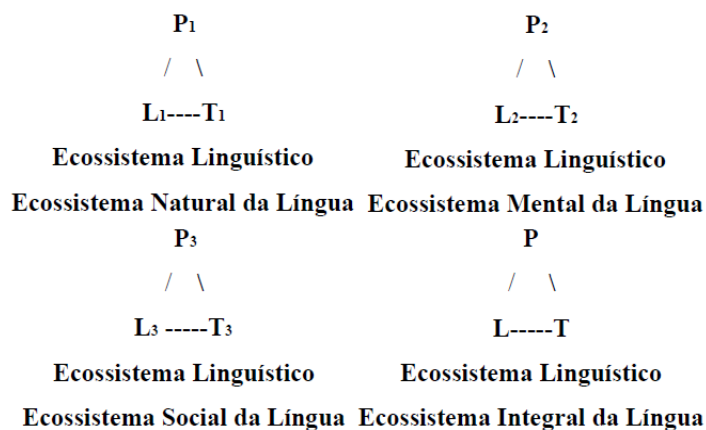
$P_1$

/ \

$L_1$----$T_1$

Ecossistema Linguístico

Ecossistema Natural da Língua

$P_2$

/ \

$L_2$----$T_2$

Ecossistema Linguístico

Ecossistema Mental da Língua

$P_3$

/ \

$L_3$ -----$T_3$

Ecossistema Linguístico

Ecossistema Social da Língua

P

/ \

L-----T

Ecossistema Linguístico

Ecossistema Integral da Língua